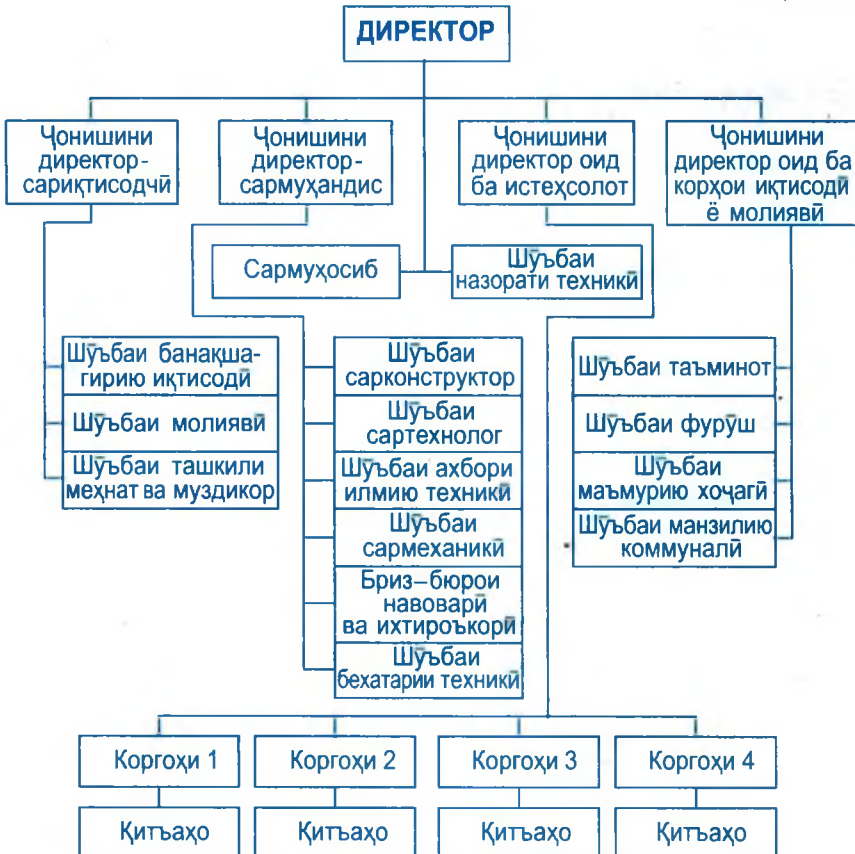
ДИРЕКТОР

Ҷонишини директор-сариқтисодчӣ

Ҷонишини директор-сармуҳандис

Ҷонишини директор оид ба истеҳсолот

Ҷонишини директор оид ба корҳои иқтисодӣ ё молиявӣ

Сармуҳосиб

Шӯъбаи назорати техникӣ

Шӯъбаи банақшагирию иқтисодӣ

Шӯъбаи молиявӣ

Шӯъбаи ташкили меҳнат ва муздикор

Шӯъбаи сарконструктор

Шӯъбаи сартехнолог

Шӯъбаи ахбори илмию техникӣ

Шӯъбаи сармеханикӣ

Бриз–бюрои навоварӣ ва ихтироъкорӣ

Шӯъбаи бехатарии техникӣ

Шӯъбаи таъминот

Шӯъбаи фурӯш

Шӯъбаи маъмурию хоҷагӣ

Шӯъбаи манзилию коммуналӣ

Коргоҳи 1

Коргоҳи 2

Коргоҳи 3

Коргоҳи 4

Қитъаҳо

Қитъаҳо

Қитъаҳо

Қитъаҳо